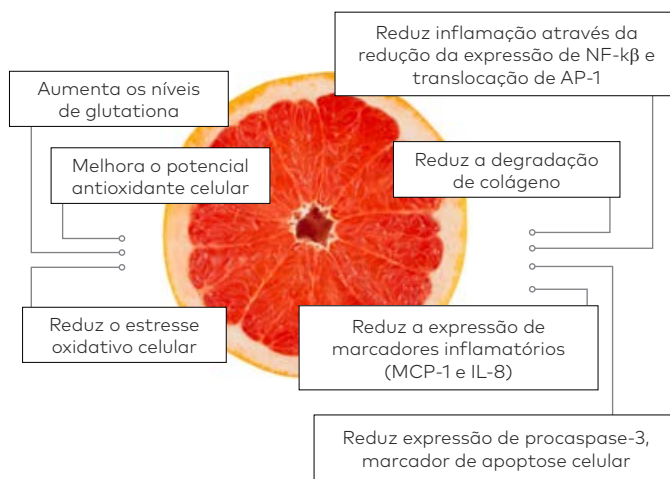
Reduz inflamação através da redução da expressão de NF-kβ e translocação de AP-1

Aumenta os níveis de glutationa

Melhora o potencial antioxidante celular

Reduz a degradação de colágeno

Reduz o estresse oxidativo celular

Reduz a expressão de marcadores inflamatórios (MCP-1 e IL-8)

Reduz expressão de procaspase-3, marcador de apoptose celular